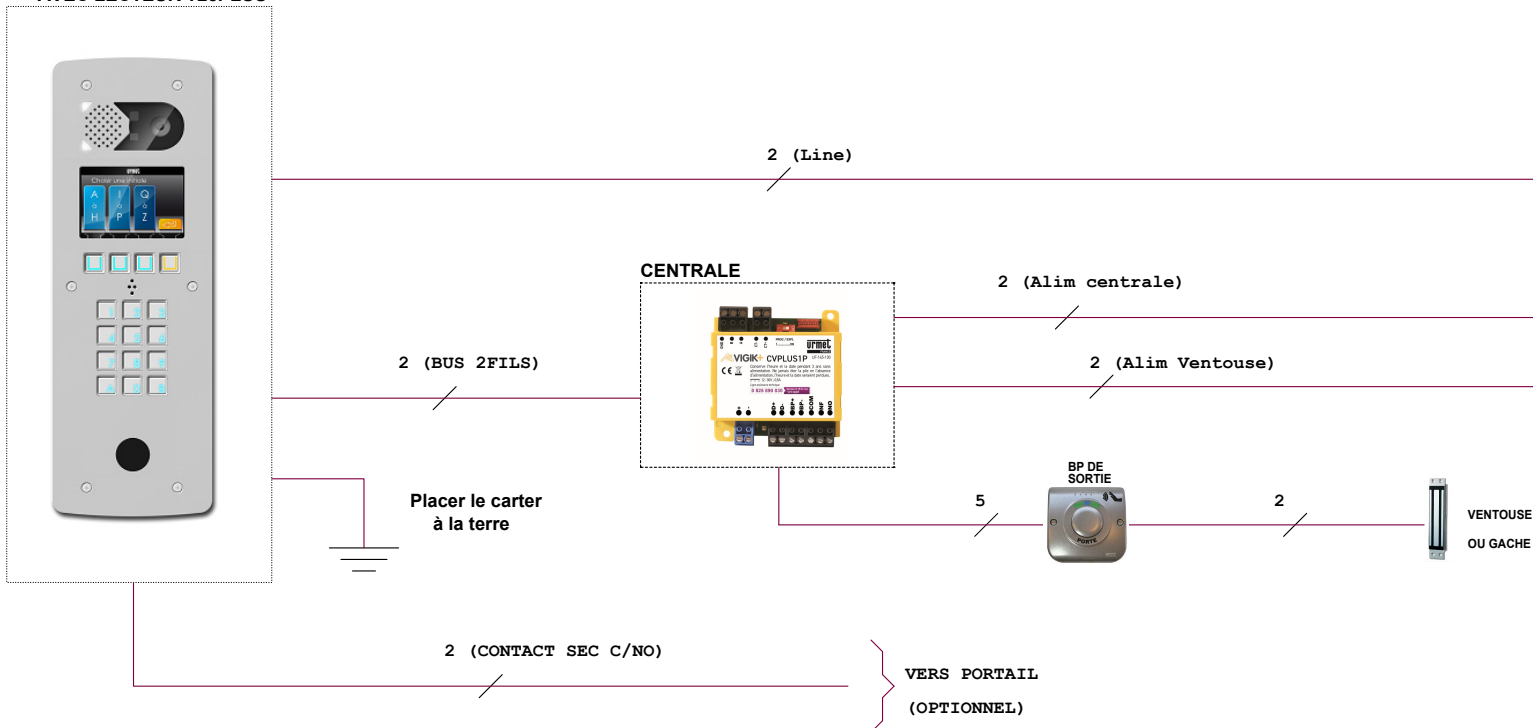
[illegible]

Choisir une initiale

A à H

I à P

Q à Z

2 (Line)

CENTRALE

2 (Alim centrale)

VIGIK+ CVPLUS1P

urmet

2 (BUS 2FILS)

2 (Alim Ventouse)

Placer le carter à la terre

BP DE SORTIE

5

2

PORTE

VENTOUSE

OU GACHE

2 (CONTACT SEC C/NO)

VERS PORTAIL

(OPTIONNEL)